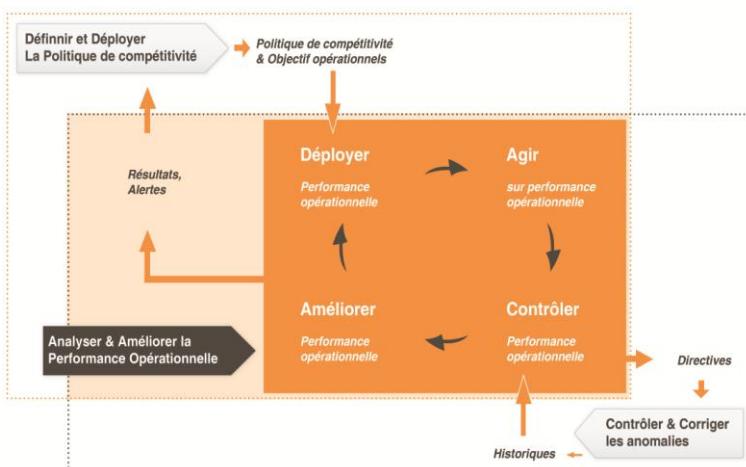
Définir et Déployer
La Politique de compétitivité

Politique de compétitivité
& Objectif opérationnels

Résultats,
Alertes

Déployer

Performance opérationnelle

Agir

sur performance opérationnelle

Améliorer

Performance opérationnelle

Contrôler

Performance opérationnelle

Analyser & Améliorer la Performance Opérationnelle

Directives

Contrôler & Corriger les anomalies

Historiques